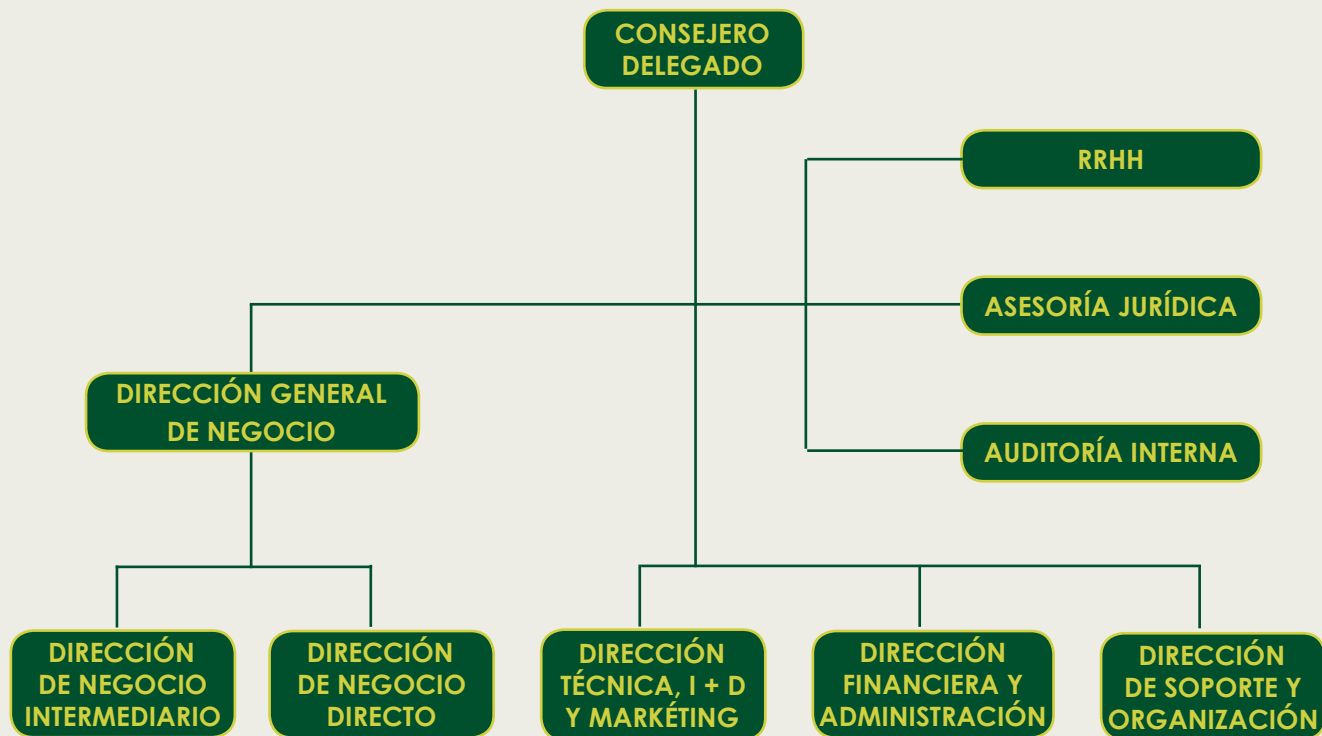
CONSEJERO DELEGADO

RRHH

ASESORÍA JURÍDICA

DIRECCIÓN GENERAL DE NEGOCIO

AUDITORÍA INTERNA

DIRECCIÓN DE NEGOCIO INTERMEDIARIO

DIRECCIÓN DE NEGOCIO DIRECTO

DIRECCIÓN TÉCNICA, I + D Y MARKÉTING

DIRECCIÓN FINANCIERA Y ADMINISTRACIÓN

DIRECCIÓN DE SOPORTE Y ORGANIZACIÓN